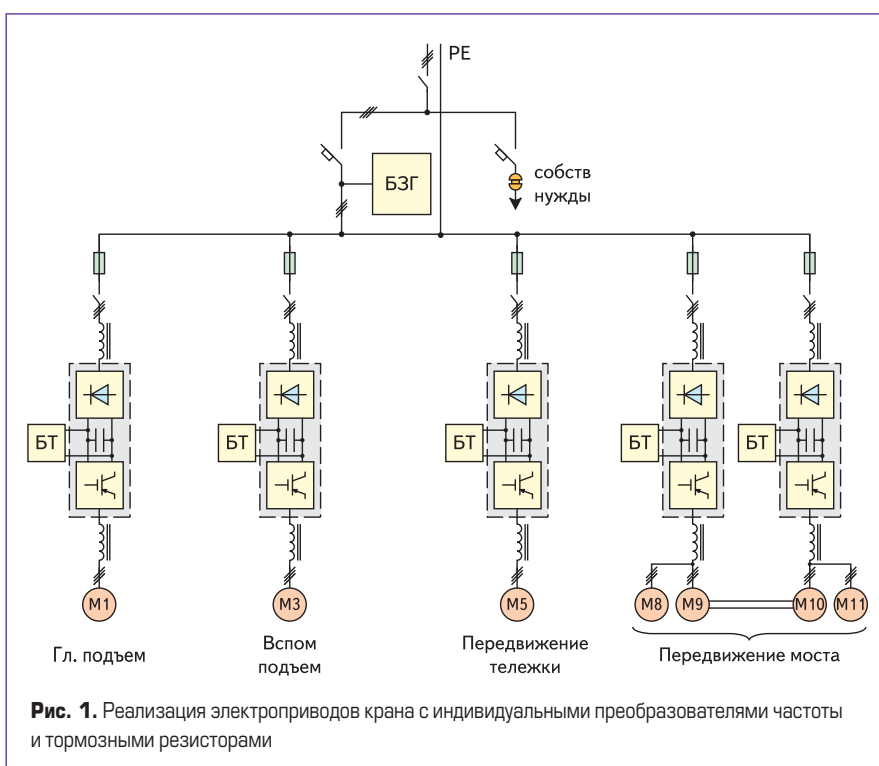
PE

БЗГ

собств нужды

БТ

БТ

БТ

БТ

БТ

M1

M3

M5

M8

M9

M10

M11

Гл. подъем

Вспом подъем

Передвижение тележки

Передвижение моста

**Рис. 1.** Реализация электроприводов крана с индивидуальными преобразователями частоты и тормозными резисторами